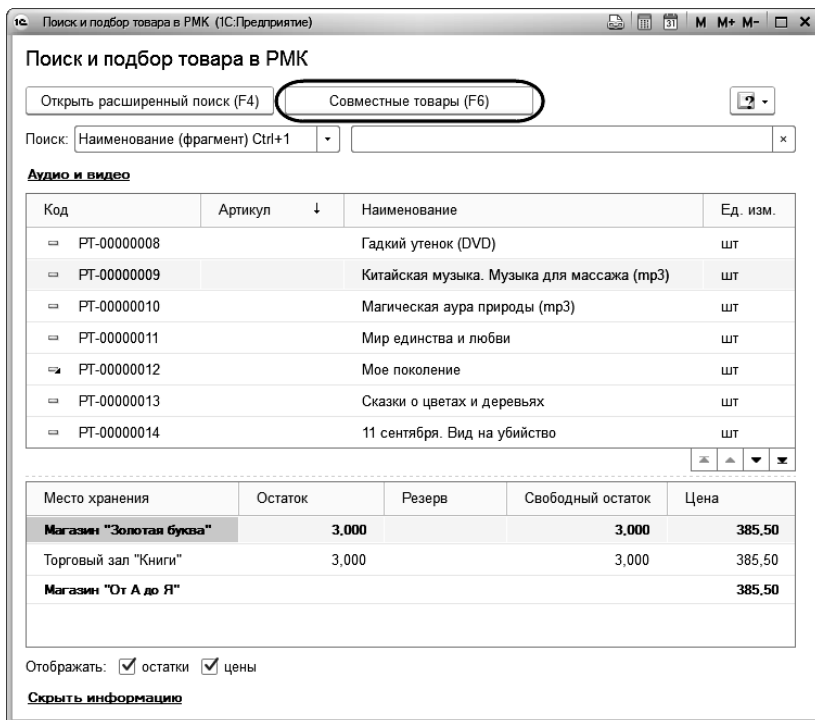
Поиск и подбор товара в РМК (1С:Предприятие)

M M+ M-

Поиск и подбор товара в РМК

Открыть расширенный поиск (F4)

Совместные товары (F6)

Поиск: Наименование (фрагмент) Ctrl+1

Аудио и видео

| Код | Артикул ↓ | Наименование | Ед. изм. |
|---|---|---|---|
| РТ-00000008 | | Гадкий утенок (DVD) | шт |
| РТ-00000009 | | Китайская музыка. Музыка для массажа (mp3) | шт |
| РТ-00000010 | | Магическая аура природы (mp3) | шт |
| РТ-00000011 | | Мир единства и любви | шт |
| РТ-00000012 | | Мое поколение | шт |
| РТ-00000013 | | Сказки о цветах и деревьях | шт |
| РТ-00000014 | | 11 сентября. Вид на убийство | шт |

| Место хранения | Остаток | Резерв | Свободный остаток | Цена |
|---|---|---|---|---|
| Магазин "Золотая буква" | 3,000 | | 3,000 | 385,50 |
| Торговый зал "Книги" | 3,000 | | 3,000 | 385,50 |
| Магазин "От А до Я" | | | | 385,50 |

Отображать: остатки цены

Скрыть информацию